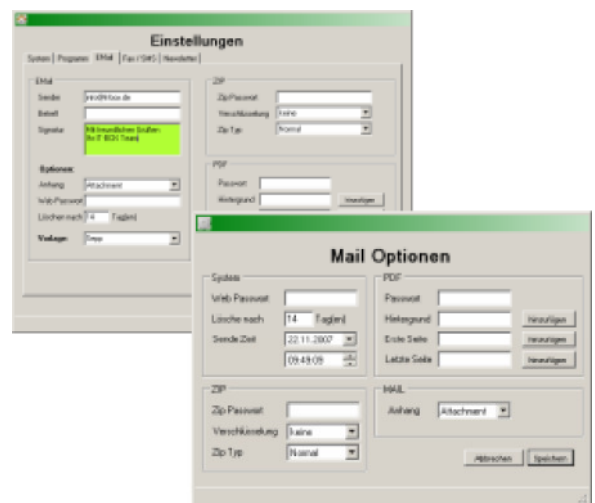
Einstellungen

System | Programm | EMail | Fax / SMS | Newsletter

EMail
Sender info@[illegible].de
Betreff
Signatur Mit freundlichen Grüßen Ihr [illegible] Team

Optionen:
Anhang Attachment
Web Passwort
Löschen nach 14 Tag(en)

Vorlage: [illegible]

ZIP
Zip Passwort
Verschlüsselung keine
Zip Typ Normal

PDF
Passwort
Hintergrund Hinzufügen

Mail Optionen

System
Web Passwort
Lösche nach 14 Tag(en)
Sende Zeit 22.11.2007
09:49:09

PDF
Passwort
Hintergrund Hinzufügen
Erste Seite Hinzufügen
Letzte Seite Hinzufügen

ZIP
Zip Passwort
Verschlüsselung keine
Zip Typ Normal

MAIL
Anhang Attachment

Abbrechen Speichern